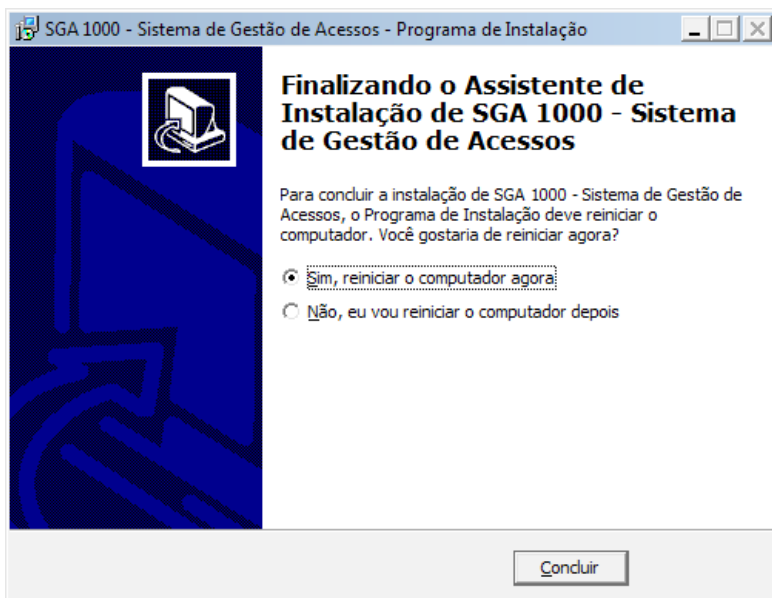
SGA 1000 - Sistema de Gestão de Acessos - Programa de Instalação

Finalizando o Assistente de Instalação de SGA 1000 - Sistema de Gestão de Acessos

Para concluir a instalação de SGA 1000 - Sistema de Gestão de Acessos, o Programa de Instalação deve reiniciar o computador. Você gostaria de reiniciar agora?

Sim, reiniciar o computador agora

Não, eu vou reiniciar o computador depois

Concluir